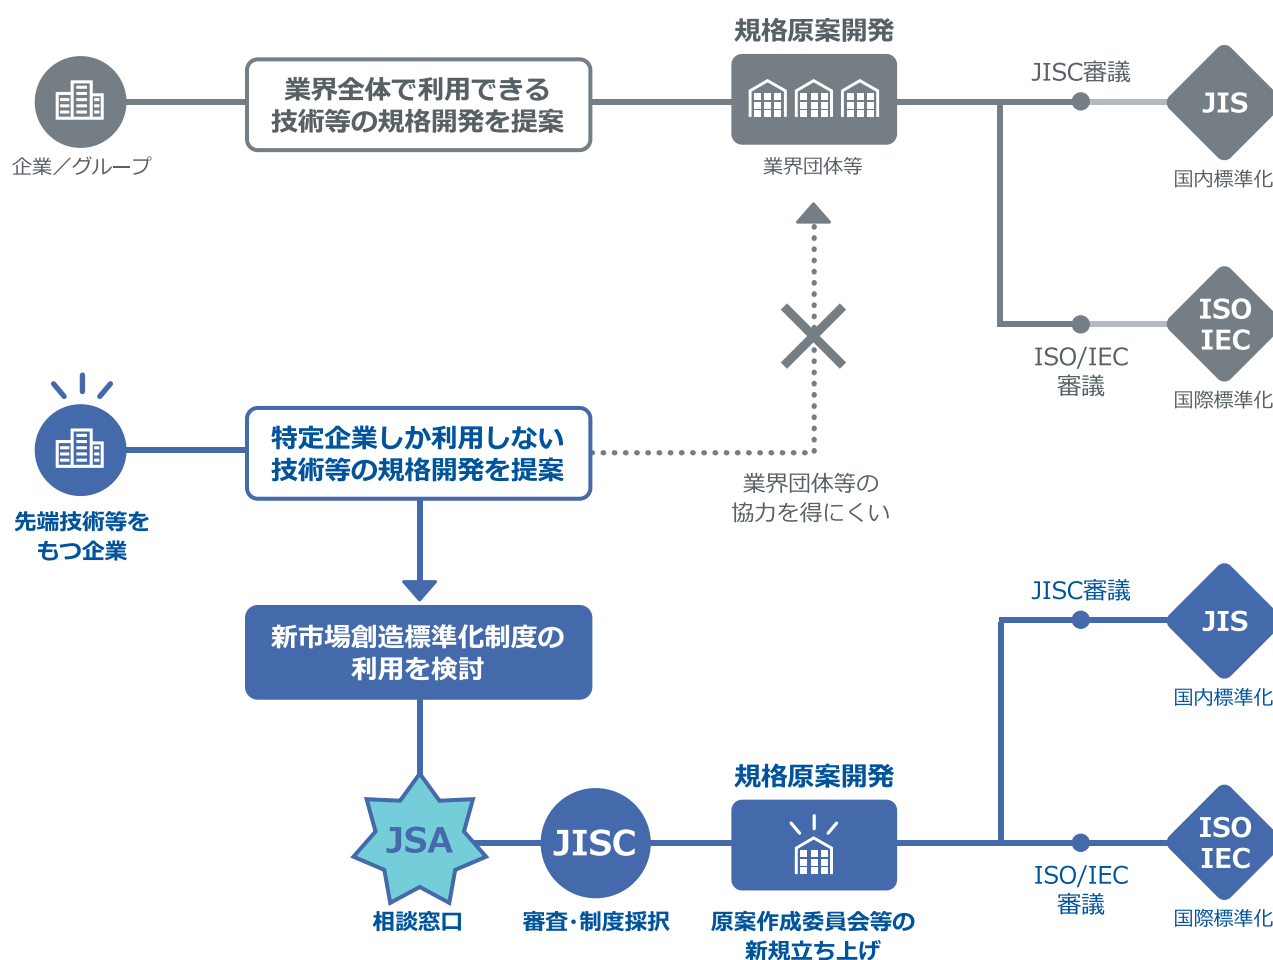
規格原案開発

企業／グループ

業界全体で利用できる技術等の規格開発を提案

業界団体等

JISC審議

JIS

国内標準化

ISO/IEC審議

ISO IEC

国際標準化

先端技術等をもつ企業

特定企業しか利用しない技術等の規格開発を提案

業界団体等の協力を得にくい

新市場創造標準化制度の利用を検討

JISC審議

JIS

国内標準化

規格原案開発

JSA

相談窓口

JISC

審査･制度採択

原案作成委員会等の新規立ち上げ

ISO/IEC審議

ISO IEC

国際標準化